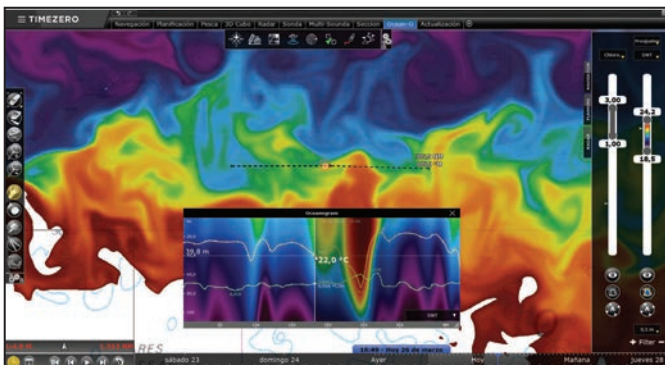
≡ TIMEZERO

Navegación | Planificación | Pesca | 3D Cubo | Radar | Sonda | Multi Sounder | Sección | Ocean-O | Actualización

Chloro
SST
3,00
1,00
24,2
18,5

Oceanogram

39,8 m
22,0 °C

SST

+ Filter

sábado 23
domingo 24
Ayer
18:49 - Hoy 26 de marzo
Hoy
Mañana
jueves 28

BES